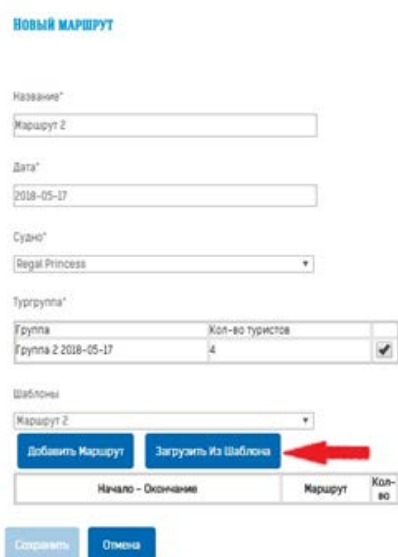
НОВЫЙ МАРШРУТ

Название*

Маршрут 2

Дата*

2018-05-17

Судно*

Regal Princess

Тургруппа*

| Группа | Кол-во туристов | |
|---|---|---|
| Группа 2 2018-05-17 | 4 | ✔ |

Шаблоны

Маршрут 2

Добавить Маршрут

Загрузить Из Шаблона

| Начало - Окончание | Маршрут | Кол-во |
|---|---|---|

Сохранить

Отмена